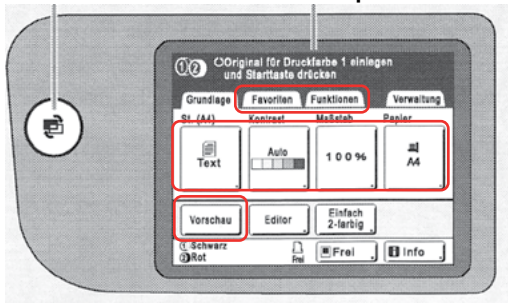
①② ○Original für Druckfarbe 1 einlegen und Starttaste drücken

Grundlage
Favoriten
Funktionen
Verwaltung

St. (A4)
Kontrast
Maßstab
Papier

Text
Auto
100%
A4

Vorschau
Editor
Einfach 2-farbig

① Schwarz
② Rot
Frei
Frei
Info